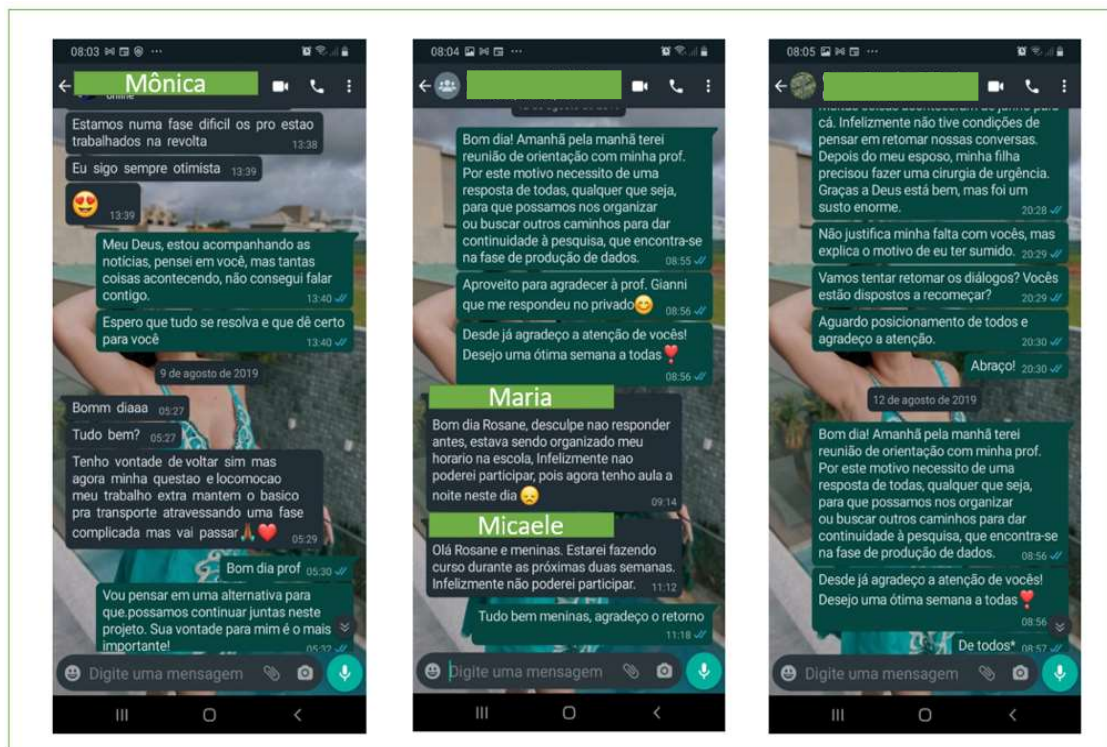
08:03

Mônica

Estamos numa fase dificil os pro estao trabalhados na revolta 13:38

Eu sigo sempre otimista 13:39

😍 13:39

Meu Deus, estou acompanhando as notícias, pensei em você, mas tantas coisas acontecendo, não consegui falar contigo. 13:40

Espero que tudo se resolva e que dê certo para você 13:40

9 de agosto de 2019

Bomm diaaa 05:27

Tudo bem? 05:27

Tenho vontade de voltar sim mas agora minha questao e locomocao meu trabalho extra mantem o basico pra transporte atravessando uma fase complicada mas vai passar🙏❤️ 05:29

Bom dia prof 05:30

Vou pensar em uma alternativa para que possamos continuar juntas neste projeto. Sua vontade para mim é o mais importante! 05:32

Digite uma mensagem

08:04

Bom dia! Amanhã pela manhã terei reunião de orientação com minha prof. Por este motivo necessito de uma resposta de todas, qualquer que seja, para que possamos nos organizar ou buscar outros caminhos para dar continuidade à pesquisa, que encontra-se na fase de produção de dados. 08:55

Aproveito para agradecer à prof. Gianni que me respondeu no privado😊 08:56

Desde já agradeço a atenção de vocês! Desejo uma ótima semana a todas❤️ 08:56

Maria

Bom dia Rosane, desculpe nao responder antes, estava sendo organizado meu horario na escola, Infelizmente nao poderei participar, pois agora tenho aula a noite neste dia😞 09:14

Micaele

Olá Rosane e meninas. Estarei fazendo curso durante as próximas duas semanas. Infelizmente não poderei participar. 11:12

Tudo bem meninas, agradeço o retorno 11:18

Digite uma mensagem

08:05

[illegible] cá. Infelizmente não tive condições de pensar em retomar nossas conversas. Depois do meu esposo, minha filha precisou fazer uma cirurgia de urgência. Graças a Deus está bem, mas foi um susto enorme. 20:28

Não justifica minha falta com vocês, mas explica o motivo de eu ter sumido. 20:29

Vamos tentar retomar os diálogos? Vocês estão dispostos a recomeçar? 20:29

Aguardo posicionamento de todos e agradeço a atenção. 20:30

Abraço! 20:30

12 de agosto de 2019

Bom dia! Amanhã pela manhã terei reunião de orientação com minha prof. Por este motivo necessito de uma resposta de todas, qualquer que seja, para que possamos nos organizar ou buscar outros caminhos para dar continuidade à pesquisa, que encontra-se na fase de produção de dados. 08:56

Desde já agradeço a atenção de vocês! Desejo uma ótima semana a todas❤️ 08:56

De todos* 08:57

Digite uma mensagem